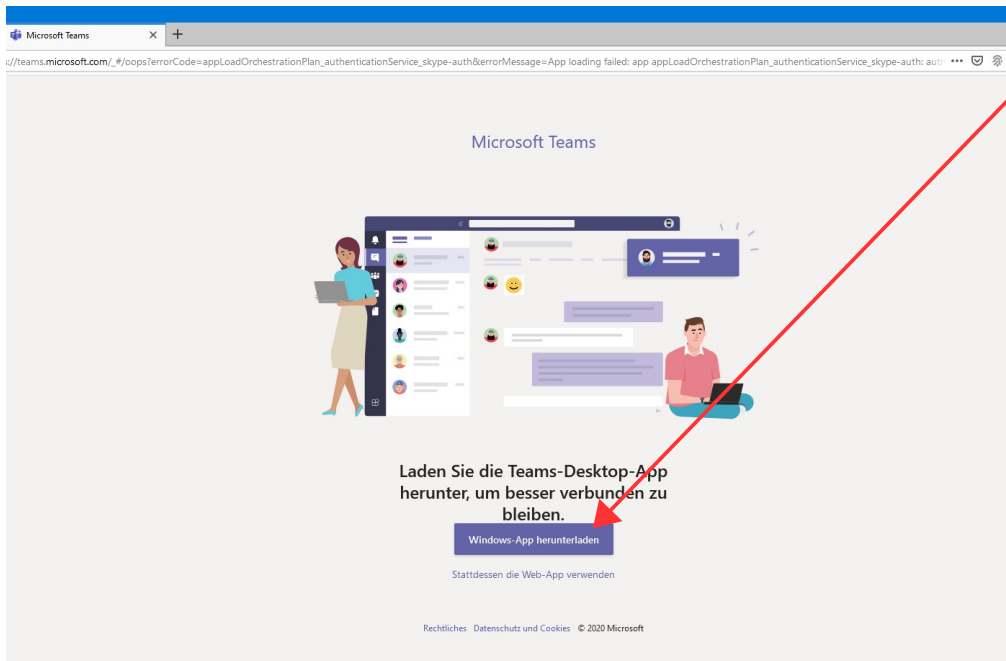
Microsoft Teams ×
+

s://teams.microsoft.com/_#/oops?errorCode=appLoadOrchestrationPlan_authenticationService_skype-auth&errorMessage=App loading failed: app appLoadOrchestrationPlan_authenticationService_skype-auth: aut

Microsoft Teams

Laden Sie die Teams-Desktop-App herunter, um besser verbunden zu bleiben.

Windows-App herunterladen

Stattdessen die Web-App verwenden

Rechtliches Datenschutz und Cookies © 2020 Microsoft